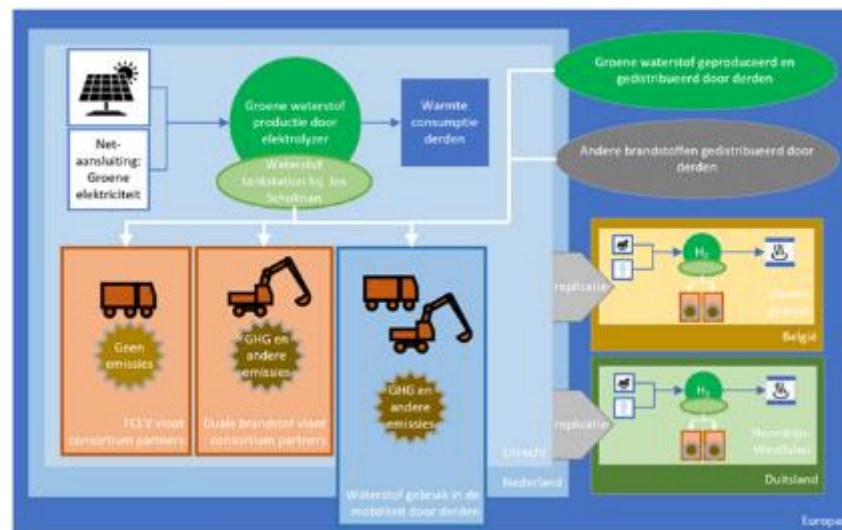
Net-aansluiting: Groene elektriciteit

Groene waterstof productie door elektrolyzer

Waterstof tankstation bij Jos Scholman

Warmte consumptie derden

Groene waterstof geproduceerd en gedistribueerd door derden

Andere brandstoffen gedistribueerd door derden

Geen emissies

FCEV vloot consortium partners

GHG en andere emissies

Duale brandstof vloot consortium partners

GHG en andere emissies

Waterstof gebruik in de mobiliteit door derden

Utrecht

Nederland

replicatie

$H_2$

Vlaams-Brabant

België

replicatie

$H_2$

Noordrijn-Westfalen

Duitsland

Europa